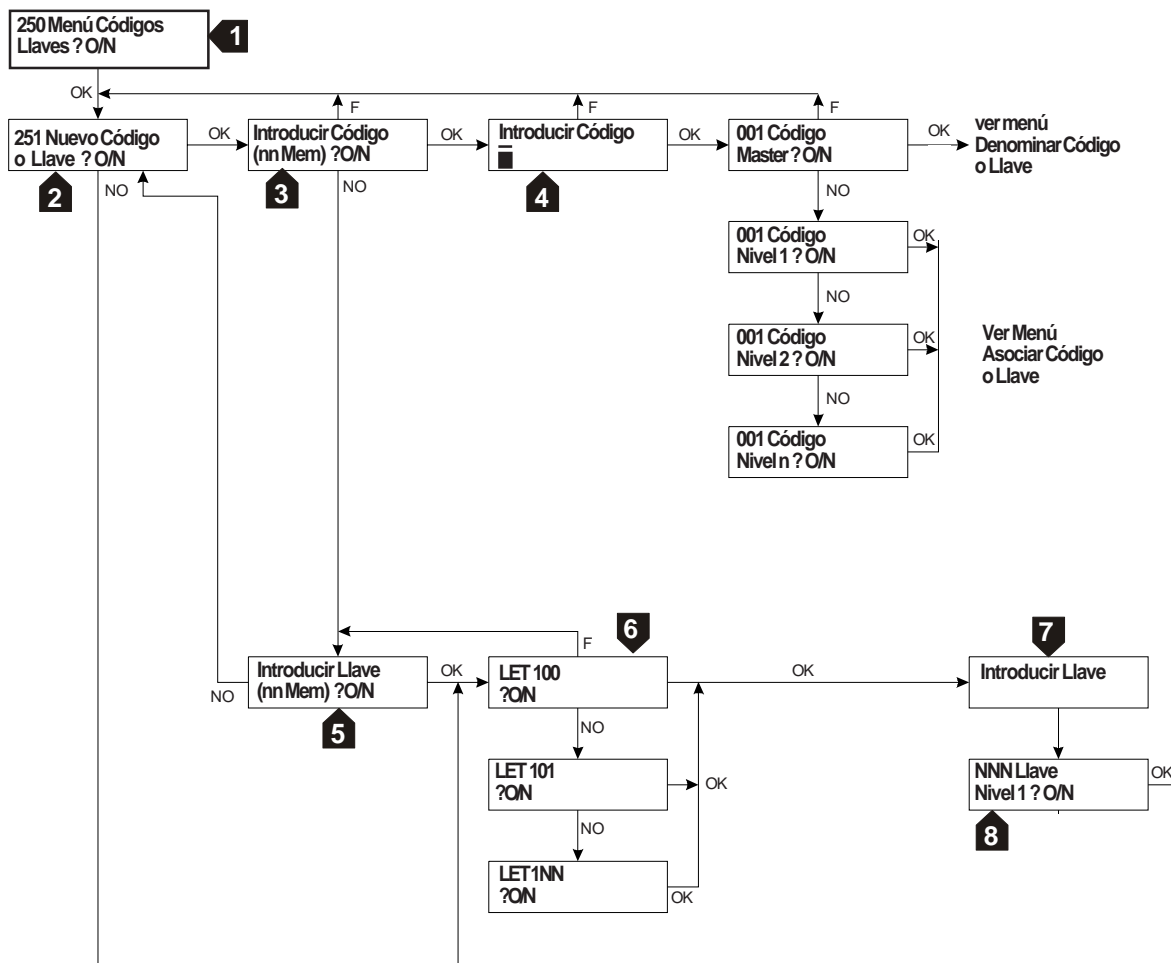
250 Menú Códigos
Llaves ? O/N

1

OK

251 Nuevo Código
o Llave ? O/N

2

NO

OK

F

Introducir Código
(nn Mem) ?O/N

3

NO

OK

F

Introducir Código

4

OK

F

001 Código
Master ? O/N

OK

ver menú
Denominar Código
o Llave

NO

001 Código
Nivel 1 ? O/N

OK

NO

001 Código
Nivel 2 ? O/N

OK

Ver Menú
Asociar Código
o Llave

NO

001 Código
Nivel n ? O/N

OK

NO

Introducir Llave
(nn Mem) ?O/N

5

OK

F

6

LET 100
?O/N

NO

LET 101
?O/N

OK

NO

LET 1NN
?O/N

OK

OK

7

Introducir Llave

NNN Llave
Nivel 1 ? O/N

OK

8